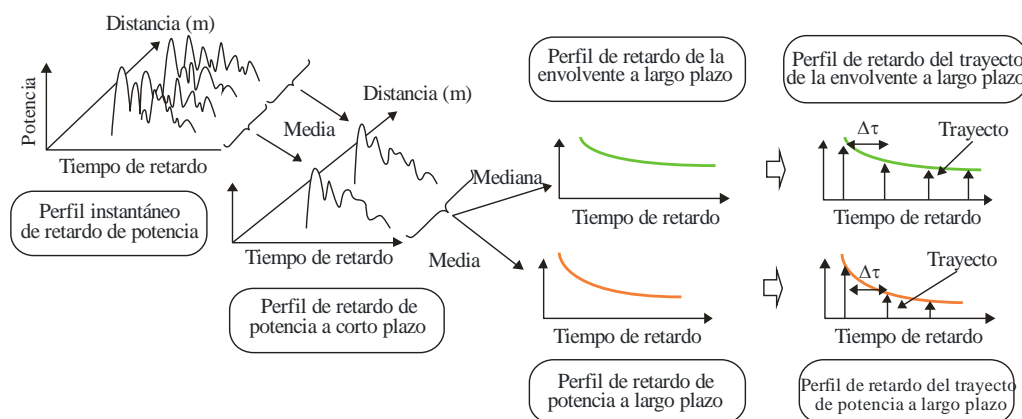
Distancia (m)

Potencia

Tiempo de retardo

Perfil instantáneo de retardo de potencia

Media

Distancia (m)

Tiempo de retardo

Perfil de retardo de potencia a corto plazo

Perfil de retardo de la envolvente a largo plazo

Mediana

Tiempo de retardo

Media

Tiempo de retardo

Perfil de retardo de potencia a largo plazo

Perfil de retardo del trayecto de la envolvente a largo plazo

$\Delta\tau$

Trayecto

Tiempo de retardo

Trayecto

$\Delta\tau$

Tiempo de retardo

Perfil de retardo del trayecto de potencia a largo plazo